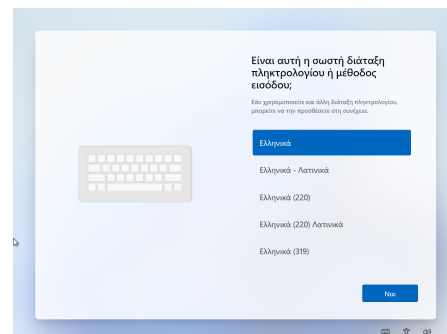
Είναι αυτή η σωστή διάταξη πληκτρολογίου ή μέθοδος εισόδου;

Εάν χρησιμοποιείτε και άλλη διάταξη πληκτρολογίου, μπορείτε να την προσθέσετε στη συνέχεια.

Ελληνικά

Ελληνικά - Λατινικά

Ελληνικά (220)

Ελληνικά (220) Λατινικά

Ελληνικά (319)

Ναι